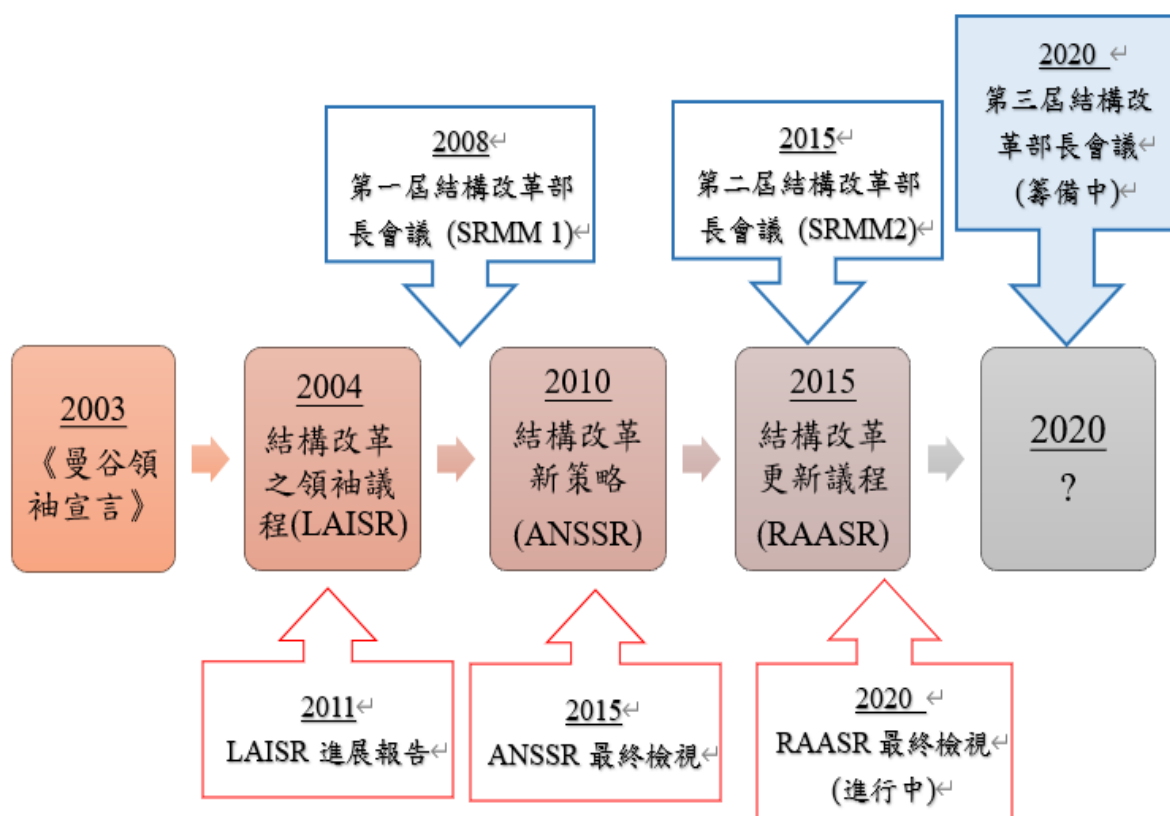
2008
第一屆結構改革部長會議 (SRMM 1)

2015
第二屆結構改革部長會議 (SRMM2)

2020
第三屆結構改革部長會議 (籌備中)

2003
《曼谷領袖宣言》

2004
結構改革之領袖議程(LAISR)

2010
結構改革新策略 (ANSSR)

2015
結構改革更新議程 (RAASR)

2020
?

2011
LAISR 進展報告

2015
ANSSR 最終檢視

2020
RAASR 最終檢視 (進行中)